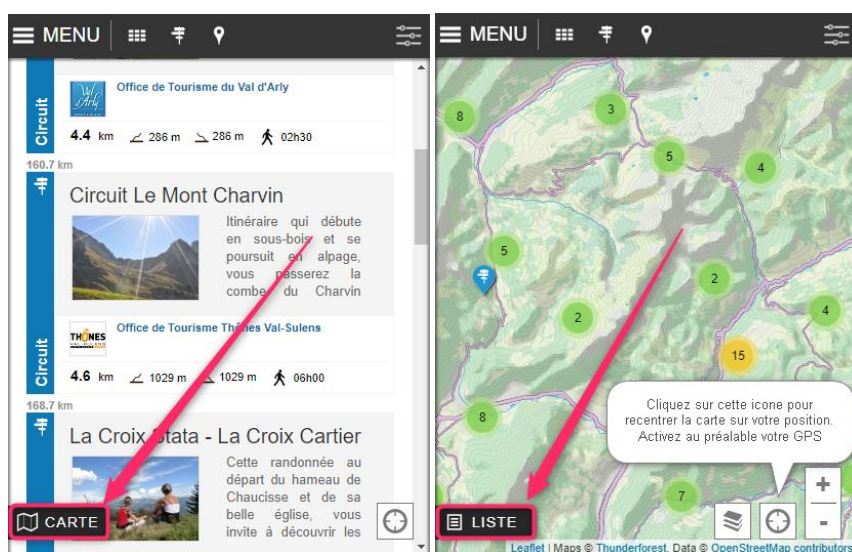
MENU

Circuit

Office de Tourisme du Val d'Arly

4.4 km 286 m 286 m 02h30

160.7 km

Circuit Le Mont Charvin

Itinéraire qui débute en sous-bois et se poursuit en alpage, vous passerez la combe du Charvin

Circuit

Office de Tourisme Thônes Val-Sulens

4.6 km 1029 m 1029 m 06h00

168.7 km

La Croix Stata - La Croix Cartier

Cette randonnée au départ du hameau de Chaucisse et de sa belle église, vous invite à découvrir les

CARTE

MENU

8
3
5
4
5
2
2
4
15
8
7

Cliquez sur cette icone pour recentrer la carte sur votre position. Activez au préalable votre GPS

+
-

LISTE

Leaflet | Maps © Thunderforest, Data © OpenStreetMap contributors